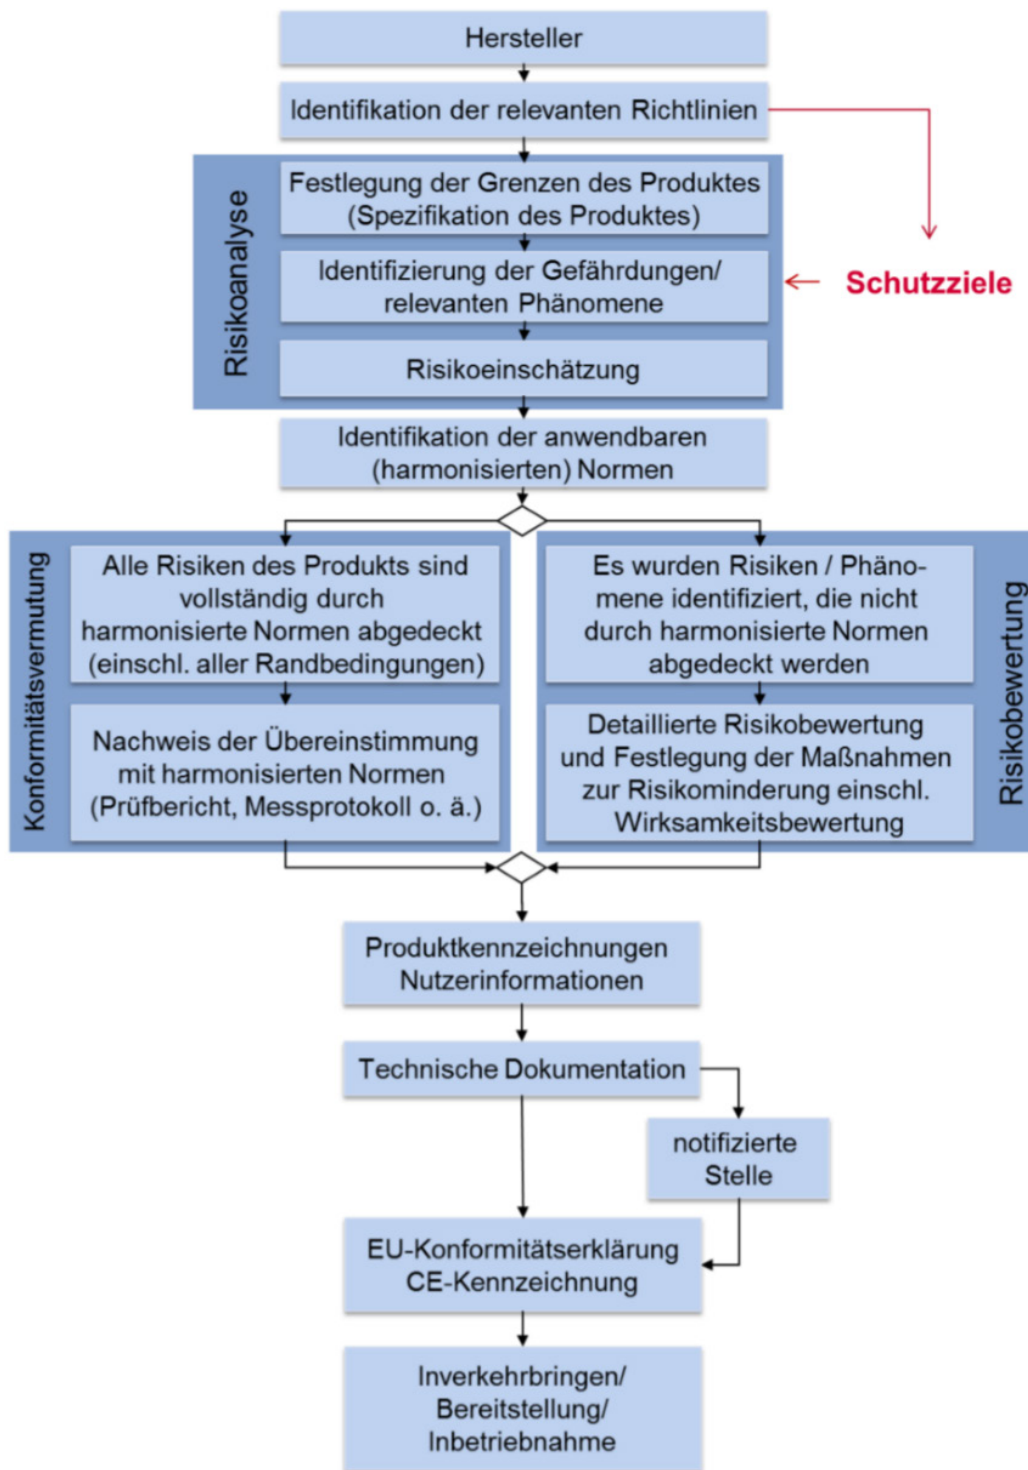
Hersteller

Identifikation der relevanten Richtlinien

Risikoanalyse

Festlegung der Grenzen des Produktes (Spezifikation des Produktes)

Identifizierung der Gefährdungen/ relevanten Phänomene

Schutzziele

Risikoeinschätzung

Identifikation der anwendbaren (harmonisierten) Normen

Konformitätsvermutung

Alle Risiken des Produkts sind vollständig durch harmonisierte Normen abgedeckt (einschl. aller Randbedingungen)

Nachweis der Übereinstimmung mit harmonisierten Normen (Prüfbericht, Messprotokoll o. ä.)

Es wurden Risiken / Phänomene identifiziert, die nicht durch harmonisierte Normen abgedeckt werden

Detaillierte Risikobewertung und Festlegung der Maßnahmen zur Risikominderung einschl. Wirksamkeitsbewertung

Risikobewertung

Produktkennzeichnungen Nutzerinformationen

Technische Dokumentation

notifizierte Stelle

EU-Konformitätserklärung CE-Kennzeichnung

Inverkehrbringen/ Bereitstellung/ Inbetriebnahme